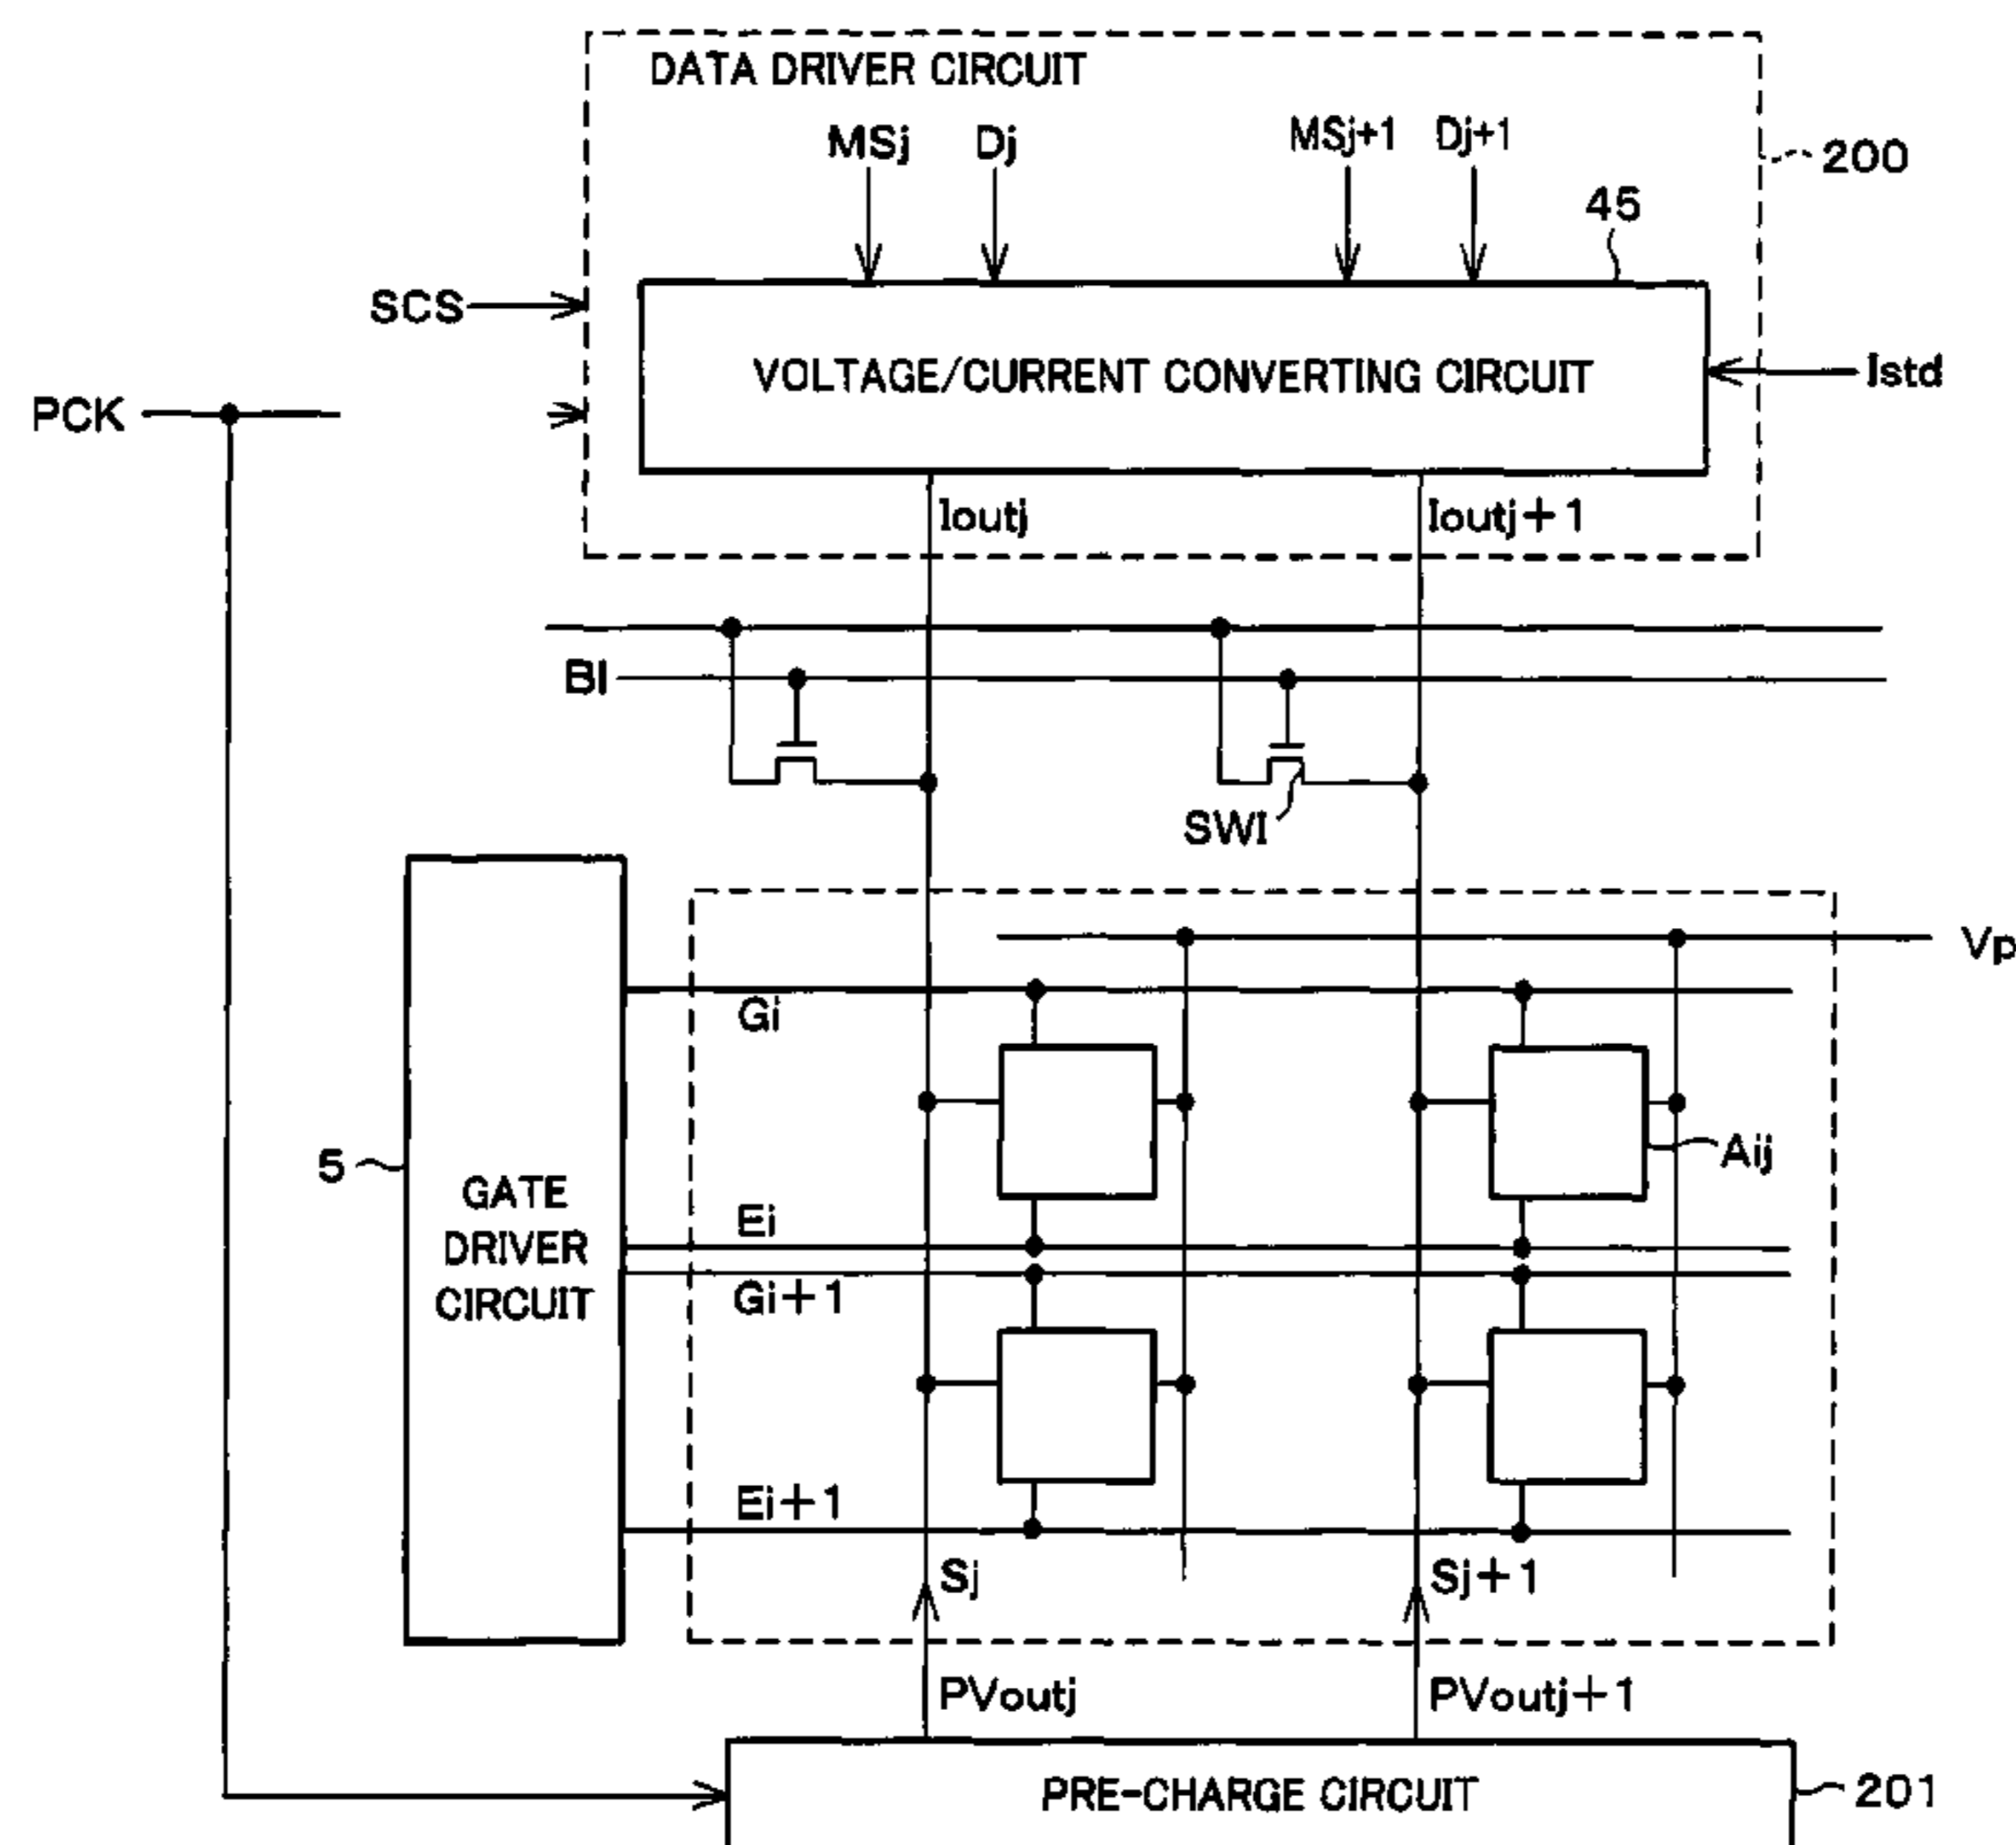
DATA DRIVER CIRCUIT

MSj Dj MSj+1 Dj+1

200

45

SCS

VOLTAGE/CURRENT CONVERTING CIRCUIT

Istd

PCK

Ioutj Ioutj+1

BI

SWI

Vp

Gi

5

GATE DRIVER CIRCUIT

Aij

Ei

Gi+1

Ei+1

Sj Sj+1

PVoutj PVoutj+1

PRE-CHARGE CIRCUIT

201